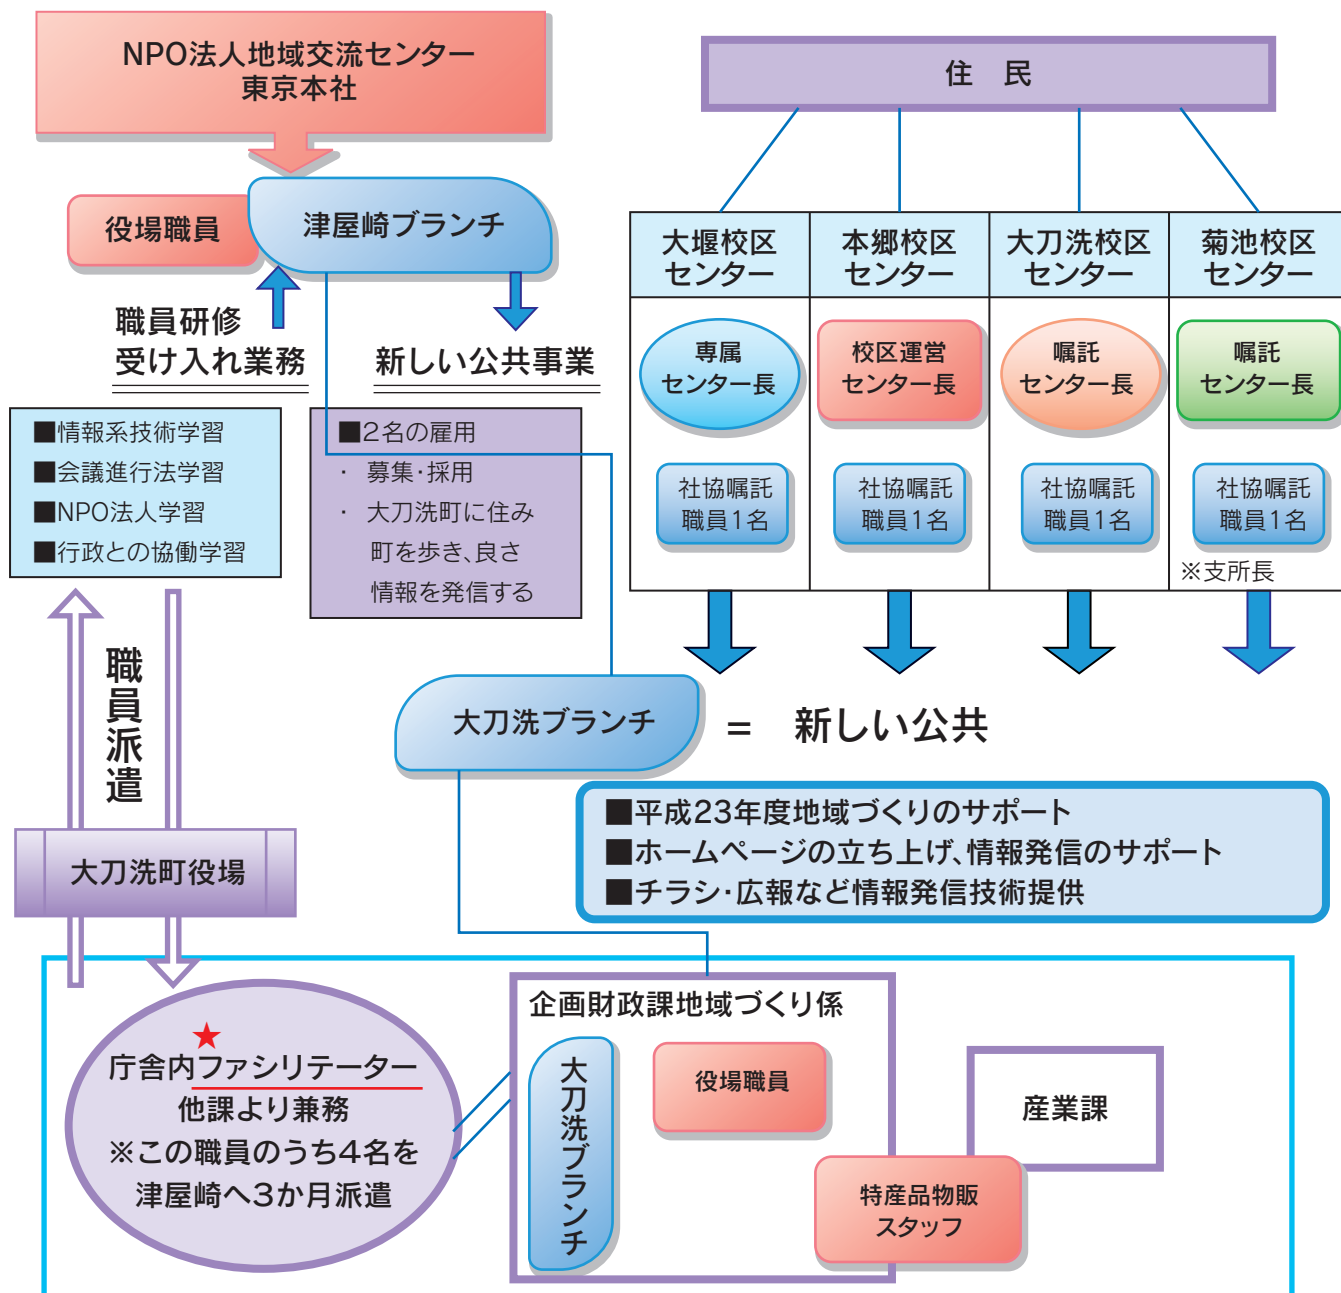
NPO法人地域交流センター
東京本社

役場職員

津屋崎ブランチ

職員研修
受け入れ業務

新しい公共事業

■情報系技術学習
■会議進行法学習
■NPO法人学習
■行政との協働学習

■2名の雇用
・ 募集・採用
・ 大刀洗町に住み
町を歩き、良さ
情報を発信する

住 民

| 大堰校区センター | 本郷校区センター | 大刀洗校区センター | 菊池校区センター |
|---|---|---|---|
| 専属センター長 | 校区運営センター長 | 嘱託センター長 | 嘱託センター長 |
| 社協嘱託職員1名 | 社協嘱託職員1名 | 社協嘱託職員1名 | 社協嘱託職員1名 |

※支所長

職員派遣

大刀洗ブランチ

= 新しい公共

■平成23年度地域づくりのサポート
■ホームページの立ち上げ、情報発信のサポート
■チラシ・広報など情報発信技術提供

大刀洗町役場

★
庁舎内ファシリテーター
他課より兼務
※この職員のうち4名を
津屋崎へ3か月派遣

企画財政課地域づくり係

大刀洗ブランチ

役場職員

産業課

特産品物販
スタッフ